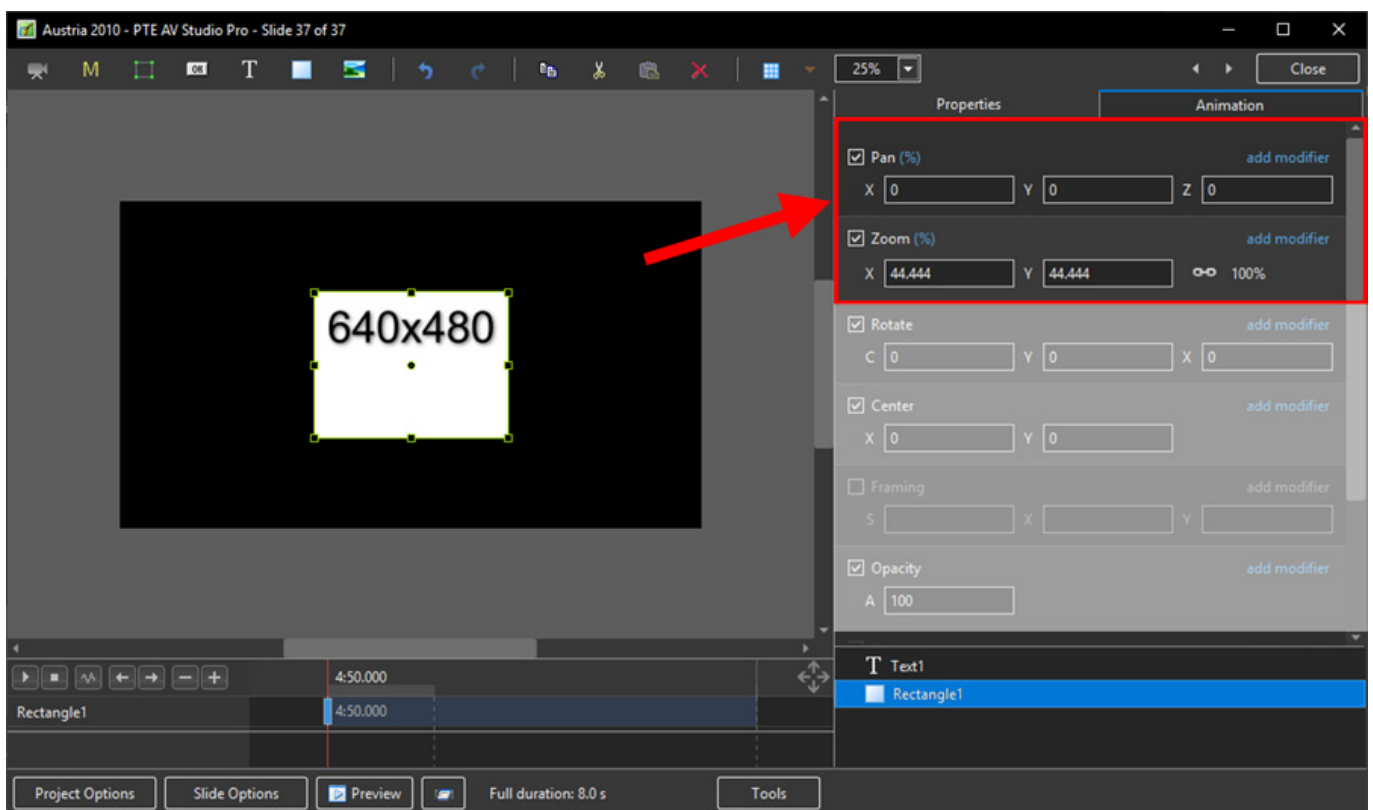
Austria 2010 - PTE AV Studio Pro - Slide 37 of 37

M

25%

Close

Properties

Animation

Pan (%)

add modifier

X 0

Y 0

Z 0

Zoom (%)

add modifier

X 44.444

Y 44.444

100%

Rotate

add modifier

C 0

Y 0

X 0

Center

add modifier

X 0

Y 0

Framing

add modifier

S

X

Y

Opacity

add modifier

A 100

640x480

4:50.000

Rectangle1

4:50.000

Text1

Rectangle1

Project Options

Slide Options

Preview

Full duration: 8.0 s

Tools